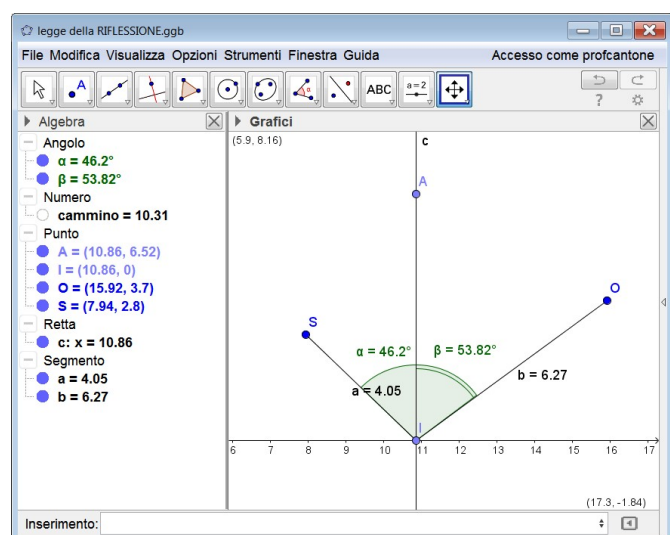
legge della RIFLESSIONE.ggb

File Modifica Visualizza Opzioni Strumenti Finestra Guida Accesso come profcantone

ABC
a = 2

?

Algebra
Angolo
α = 46.2°
β = 53.82°
Numero
cammino = 10.31
Punto
A = (10.86, 6.52)
I = (10.86, 0)
O = (15.92, 3.7)
S = (7.94, 2.8)
Retta
c: x = 10.86
Segmento
a = 4.05
b = 6.27

Grafici
(5.9, 8.16)
c
A
O
S
α = 46.2°
β = 53.82°
a = 4.05
b = 6.27
I
6 7 8 9 10 11 12 13 14 15 16 17
(17.3, -1.84)

Inserimento: